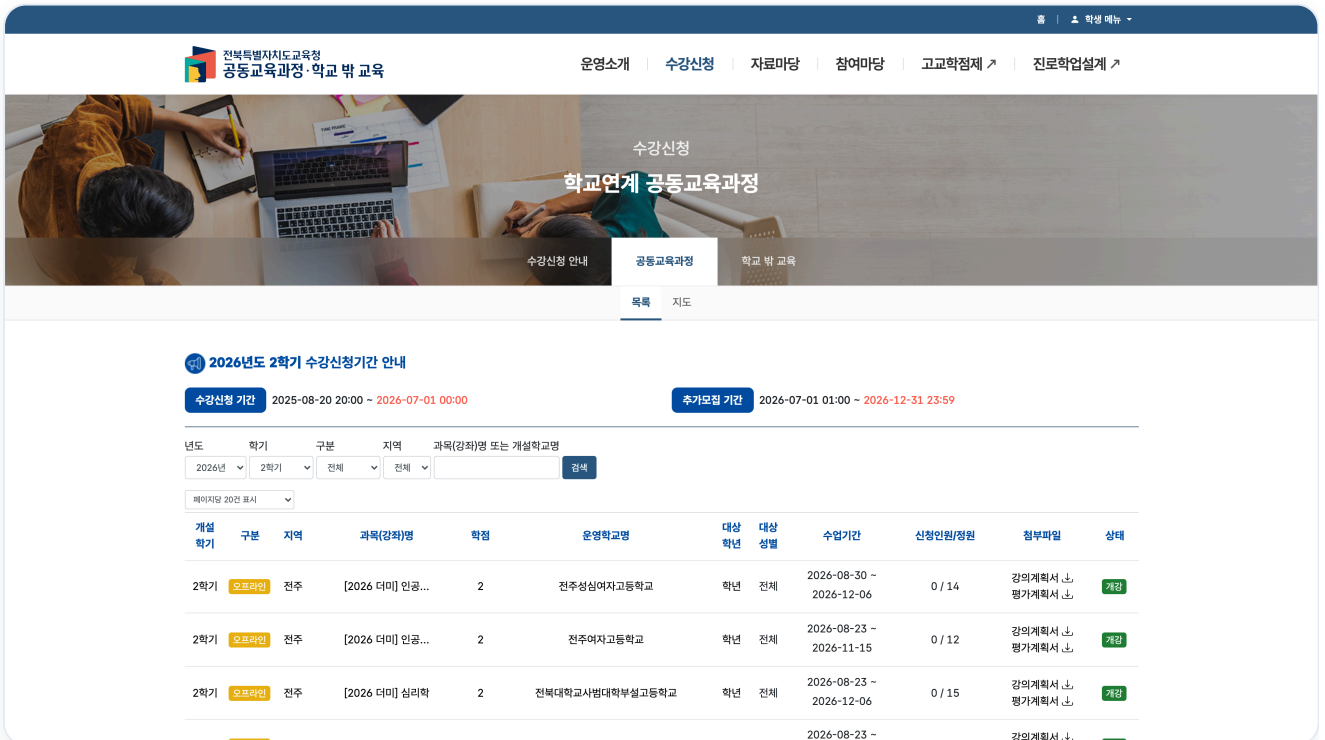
홈 | 학생 메뉴

전북특별자치도교육청
공동교육과정·학교 밖 교육

운영소개 수강신청 자료마당 참여마당 고교학점제 ↗ 진로학업설계 ↗

수강신청

학교연계 공동교육과정

수강신청 안내 공동교육과정 학교 밖 교육

목록 지도

2026년도 2학기 수강신청기간 안내

수강신청 기간 2025-08-20 20:00 ~ 2026-07-01 00:00

추가모집 기간 2026-07-01 01:00 ~ 2026-12-31 23:59

년도 학기 구분 지역 과목(강좌)명 또는 개설학교명

2026년 2학기 전체 전체 검색

페이지당 20건 표시

| 개설 학기 | 구분 | 지역 | 과목(강좌)명 | 학점 | 운영학교명 | 대상 학년 | 대상 성별 | 수업기간 | 신청인원/정원 | 첨부파일 | 상태 |
|---|---|---|---|---|---|---|---|---|---|---|---|
| 2학기 | 오프라인 | 전주 | [2026 더미] 인공... | 2 | 전주성심여자고등학교 | 학년 | 전체 | 2026-08-30 ~ 2026-12-06 | 0 / 14 | 강의계획서 평가계획서 | 개강 |
| 2학기 | 오프라인 | 전주 | [2026 더미] 인공... | 2 | 전주여자고등학교 | 학년 | 전체 | 2026-08-23 ~ 2026-11-15 | 0 / 12 | 강의계획서 평가계획서 | 개강 |
| 2학기 | 오프라인 | 전주 | [2026 더미] 심리학 | 2 | 전북대학교사범대학부설고등학교 | 학년 | 전체 | 2026-08-23 ~ 2026-12-06 | 0 / 15 | 강의계획서 평가계획서 | 개강 |
| | | | | | | | | 2026-08-23 ~ | | 강의계획서 | |